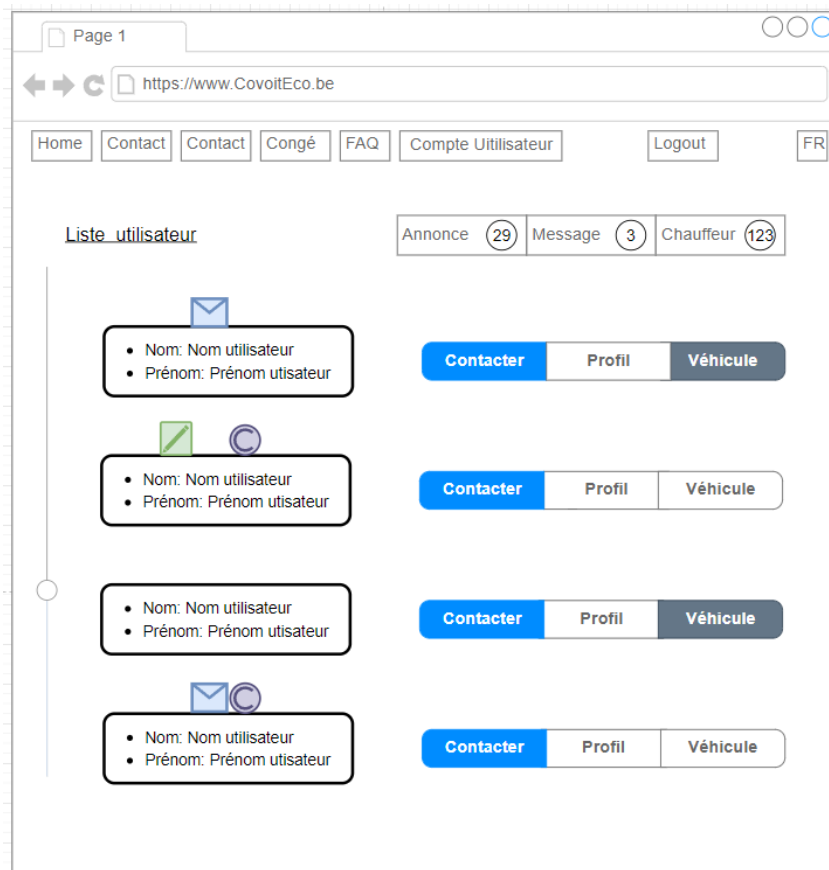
Page 1

https://www.CovoitEco.be

Home | Contact | Contact | Congé | FAQ | Compte Uitilisateur | Logout | FR

Liste utilisateur

Annonce 29 | Message 3 | Chauffeur 123

- Nom: Nom utilisateur
- Prénom: Prénom utisateur

Contacter | Profil | Véhicule

- Nom: Nom utilisateur
- Prénom: Prénom utisateur

Contacter | Profil | Véhicule

- Nom: Nom utilisateur
- Prénom: Prénom utisateur

Contacter | Profil | Véhicule

- Nom: Nom utilisateur
- Prénom: Prénom utisateur

Contacter | Profil | Véhicule